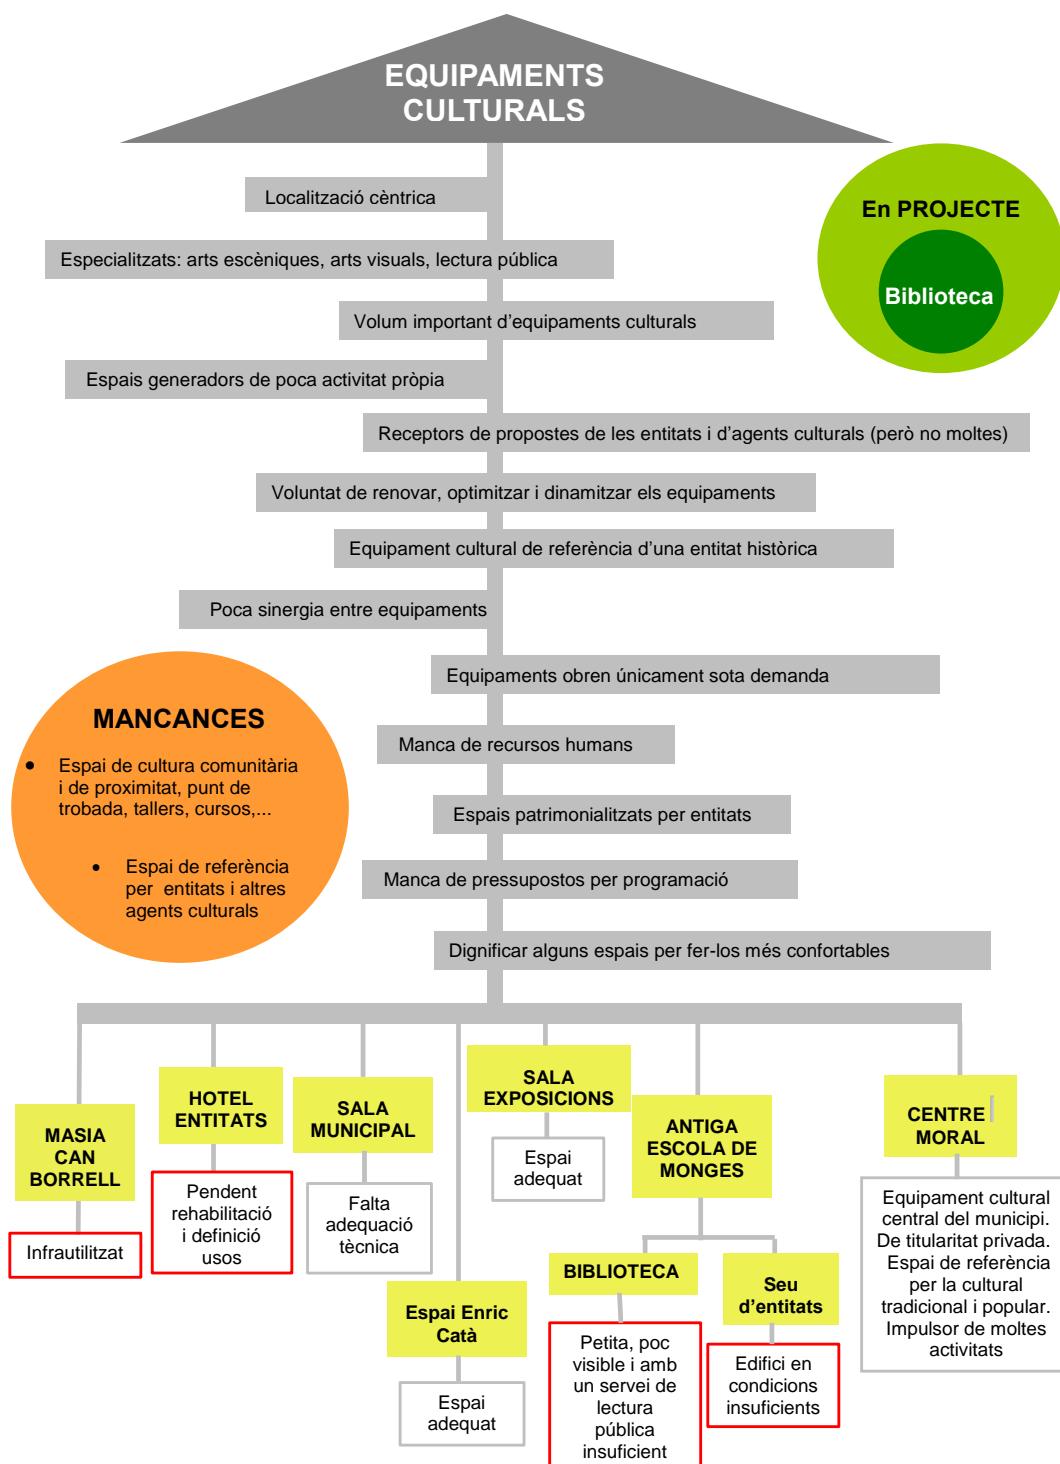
EQUIPAMENTS CULTURALS

Localització cèntrica

Especialitzats: arts escèniques, arts visuals, lectura pública

Volum important d'equipaments culturals

Espais generadors de poca activitat pròpia

Receptors de propostes de les entitats i d'agents culturals (però no moltes)

Voluntat de renovar, optimitzar i dinamitzar els equipaments

Equipament cultural de referència d'una entitat històrica

Poca sinergia entre equipaments

Equipaments obren únicament sota demanda

Manca de recursos humans

Espais patrimonialitzats per entitats

Manca de pressupostos per programació

Dignificar alguns espais per fer-los més confortables

En PROJECTE

Biblioteca

MANCANCES

• Espai de cultura comunitària i de proximitat, punt de trobada, tallers, cursos,...

• Espai de referència per entitats i altres agents culturals

MASIA CAN BORRELL

Infrautilitzat

HOTEL ENTITATS

Pendent rehabilitació i definició usos

SALA MUNICIPAL

Falta adequació tècnica

Espai Enric Catà

Espai adequat

SALA EXPOSICIONS

Espai adequat

ANTIGA ESCOLA DE MONGES

BIBLIOTECA

Petita, poc visible i amb un servei de lectura pública insuficient

Seu d'entitats

Edifici en condicions insuficients

CENTRE MORAL

Equipament cultural central del municipi. De titularitat privada. Espai de referència per la cultural tradicional i popular. Impulsor de moltes activitats